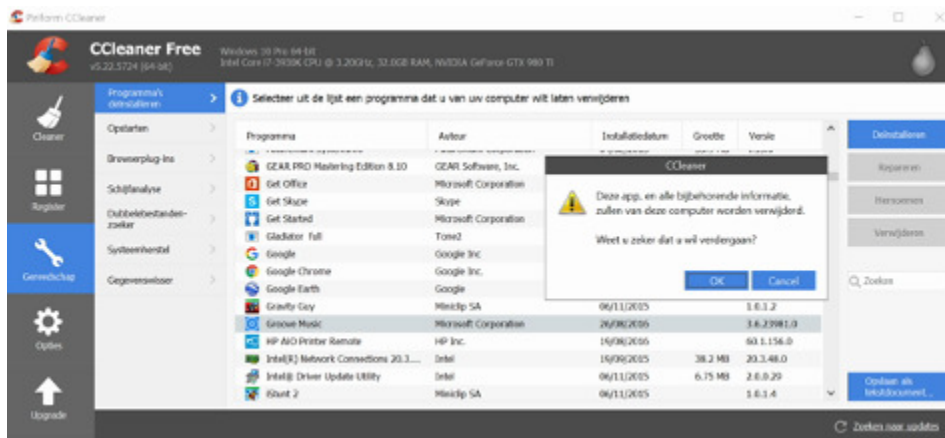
Piriform CCleaner

CCleaner Free
v5.22.5724 (64-bit)
Windows 10 Pro 64-bit
Intel Core i7-3930K CPU @ 3.20GHz, 32.0GB RAM, NVIDIA GeForce GTX 980 Ti

Cleaner
Register
Gereedschap
Opties
Upgrade

Programma's deïnstalleren
Opstarten
Browserplug-ins
Schijfanalyse
Dubbelebestanden-zoeker
Systeemherstel
Gegevenswisser

Selecteer uit de lijst een programma dat u van uw computer wilt laten verwijderen

| Programma | Auteur | Installatiedatum | Grootte | Versie |
|---|---|---|---|---|
| GEAR PRO Mastering Edition 8.10 | GEAR Software, Inc. | | | |
| Get Office | Microsoft Corporation | | | |
| Get Skype | Skype | | | |
| Get Started | Microsoft Corporation | | | |
| Gladiator full | Tone2 | | | |
| Google | Google Inc | | | |
| Google Chrome | Google Inc. | | | |
| Google Earth | Google | | | |
| Gravity Guy | Miniclip SA | 06/11/2015 | | 1.0.1.2 |
| Groove Music | Microsoft Corporation | 26/08/2016 | | 3.6.23981.0 |
| HP AIO Printer Remote | HP Inc. | 19/08/2016 | | 60.1.156.0 |
| Intel(R) Network Connections 20.3.... | Intel | 19/09/2015 | 38.2 MB | 20.3.48.0 |
| Intel® Driver Update Utility | Intel | 06/11/2015 | 6.75 MB | 2.0.0.20 |
| iStunt 2 | Miniclip SA | 06/11/2015 | | 1.0.1.4 |

CCleaner
Deze app, en alle bijbehorende informatie, zullen van deze computer worden verwijderd.
Weet u zeker dat u wil verdergaan?
OK
Cancel

Deïnstalleren
Repareren
Hernoemen
Verwijderen
Zoeken
Opslaan als tekstdocument...
Zoeken naar updates